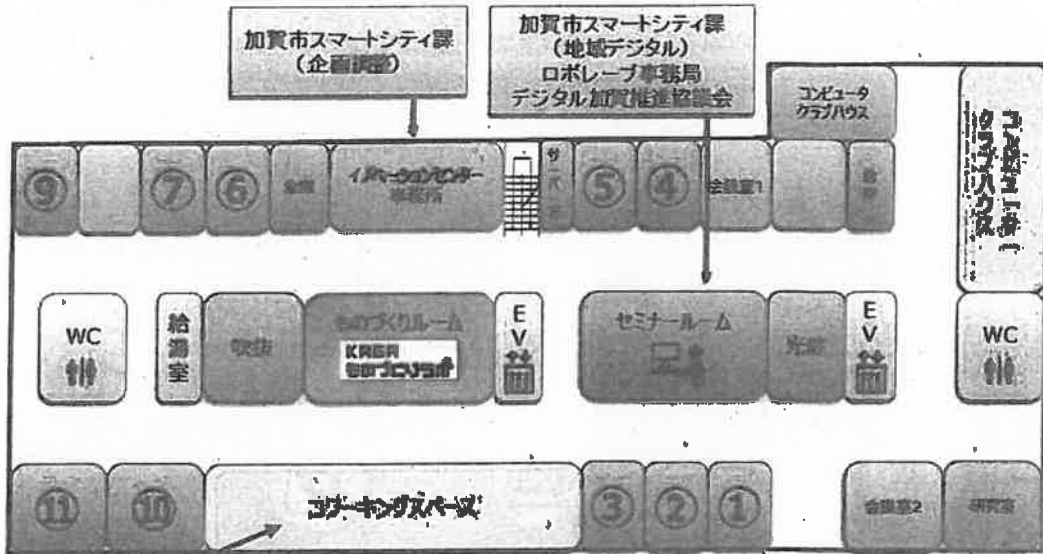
加賀市スマートシティ課
（企画調整）

加賀市スマートシティ課
（地域デジタル）
ロボレーブ事務局
デジタル加賀推進協議会

コンピュータ
クラブハウス

コンピュータ
クラブハウス

⑨

⑦

⑥

倉庫

イノベーションセンター
事務所

サーバー室

⑤

④

会議室1

倉庫

WC

給湯室

喫茶

ものづくりルーム

KAGA
ものづくりラボ

EV

セミナールーム

充電

EV

WC

⑪

⑩

コワーキングスペース

③

②

①

会議室2

研究室